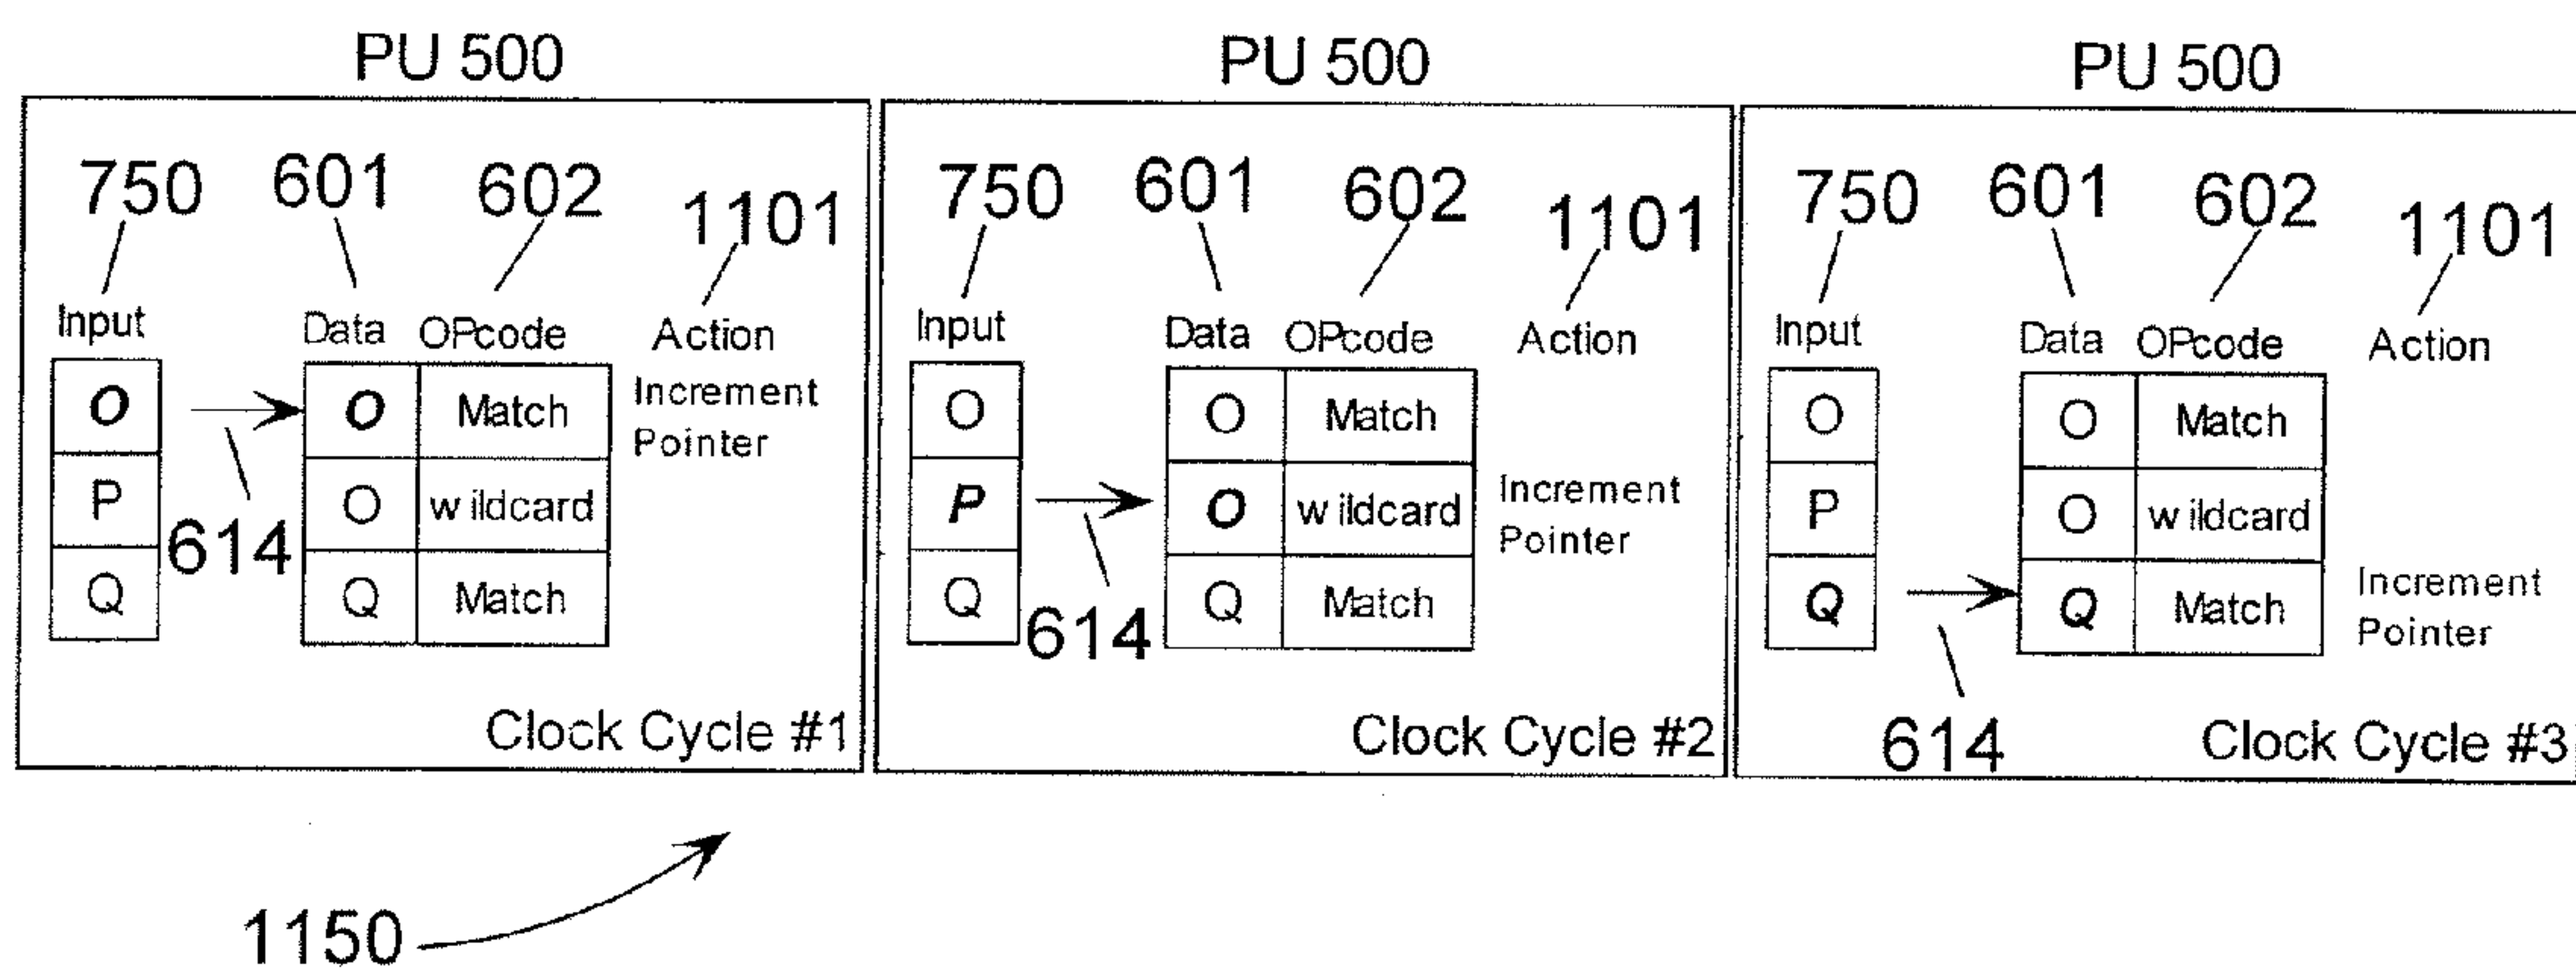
PU 500

750 601 602 1101

Input

| O |
|---|
| P |
| Q |

614

Data OPcode

| O | Match |
|---|---|
| O | wildcard |
| Q | Match |

Action
Increment Pointer

Clock Cycle #1

PU 500

750 601 602 1101

Input

| O |
|---|
| P |
| Q |

614

Data OPcode

| O | Match |
|---|---|
| O | wildcard |
| Q | Match |

Action
Increment Pointer

Clock Cycle #2

PU 500

750 601 602 1101

Input

| O |
|---|
| P |
| Q |

Data OPcode

| O | Match |
|---|---|
| O | wildcard |
| Q | Match |

Action
Increment Pointer

614

Clock Cycle #3

1150